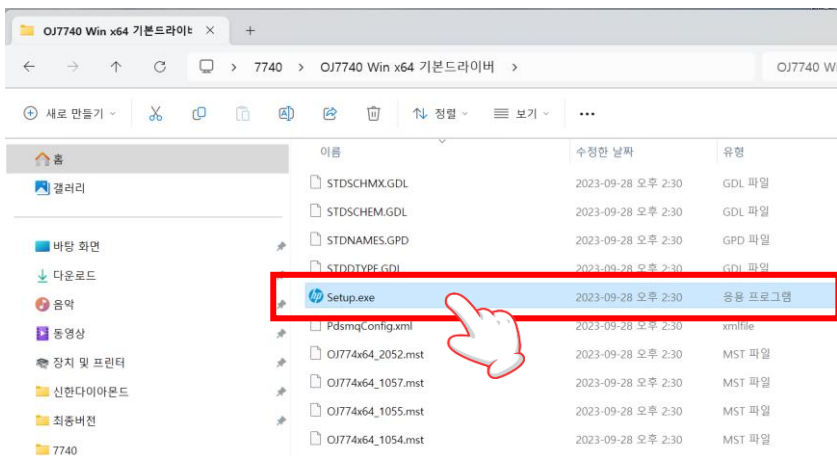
OJ7740 Win x64 기본드라이ㅂ ×

+

7740 > OJ7740 Win x64 기본드라이버 >

OJ7740 Wi

새로 만들기 ∨

정렬 ∨

보기 ∨

...

홈

갤러리

바탕 화면

다운로드

음악

동영상

장치 및 프린터

신한다이아몬드

최종버전

7740

이름

수정한 날짜

유형

| 이름 | 수정한 날짜 | 유형 |
|---|---|---|
| STDSCHMX.GDL | 2023-09-28 오후 2:30 | GDL 파일 |
| STDSCHEM.GDL | 2023-09-28 오후 2:30 | GDL 파일 |
| STDNAMES.GPD | 2023-09-28 오후 2:30 | GPD 파일 |
| STDDTYPE.GDL | 2023-09-28 오후 2:30 | GDL 파일 |
| Setup.exe | 2023-09-28 오후 2:30 | 응용 프로그램 |
| PdsmqConfig.xml | 2023-09-28 오후 2:30 | xmlfile |
| OJ774x64_2052.mst | 2023-09-28 오후 2:30 | MST 파일 |
| OJ774x64_1057.mst | 2023-09-28 오후 2:30 | MST 파일 |
| OJ774x64_1055.mst | 2023-09-28 오후 2:30 | MST 파일 |
| OJ774x64_1054.mst | 2023-09-28 오후 2:30 | MST 파일 |